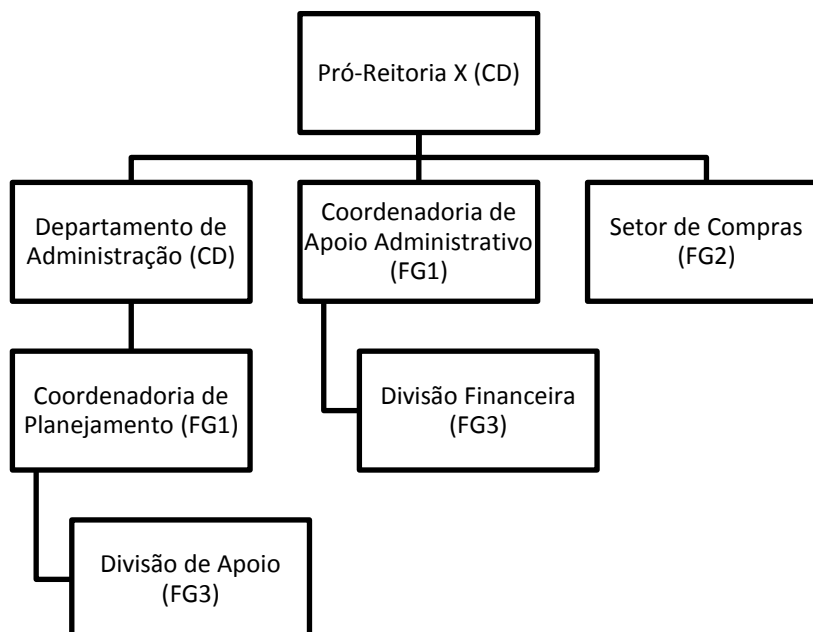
Pró-Reitoria X (CD)

Departamento de Administração (CD)

Coordenadoria de Apoio Administrativo (FG1)

Setor de Compras (FG2)

Coordenadoria de Planejamento (FG1)

Divisão Financeira (FG3)

Divisão de Apoio (FG3)